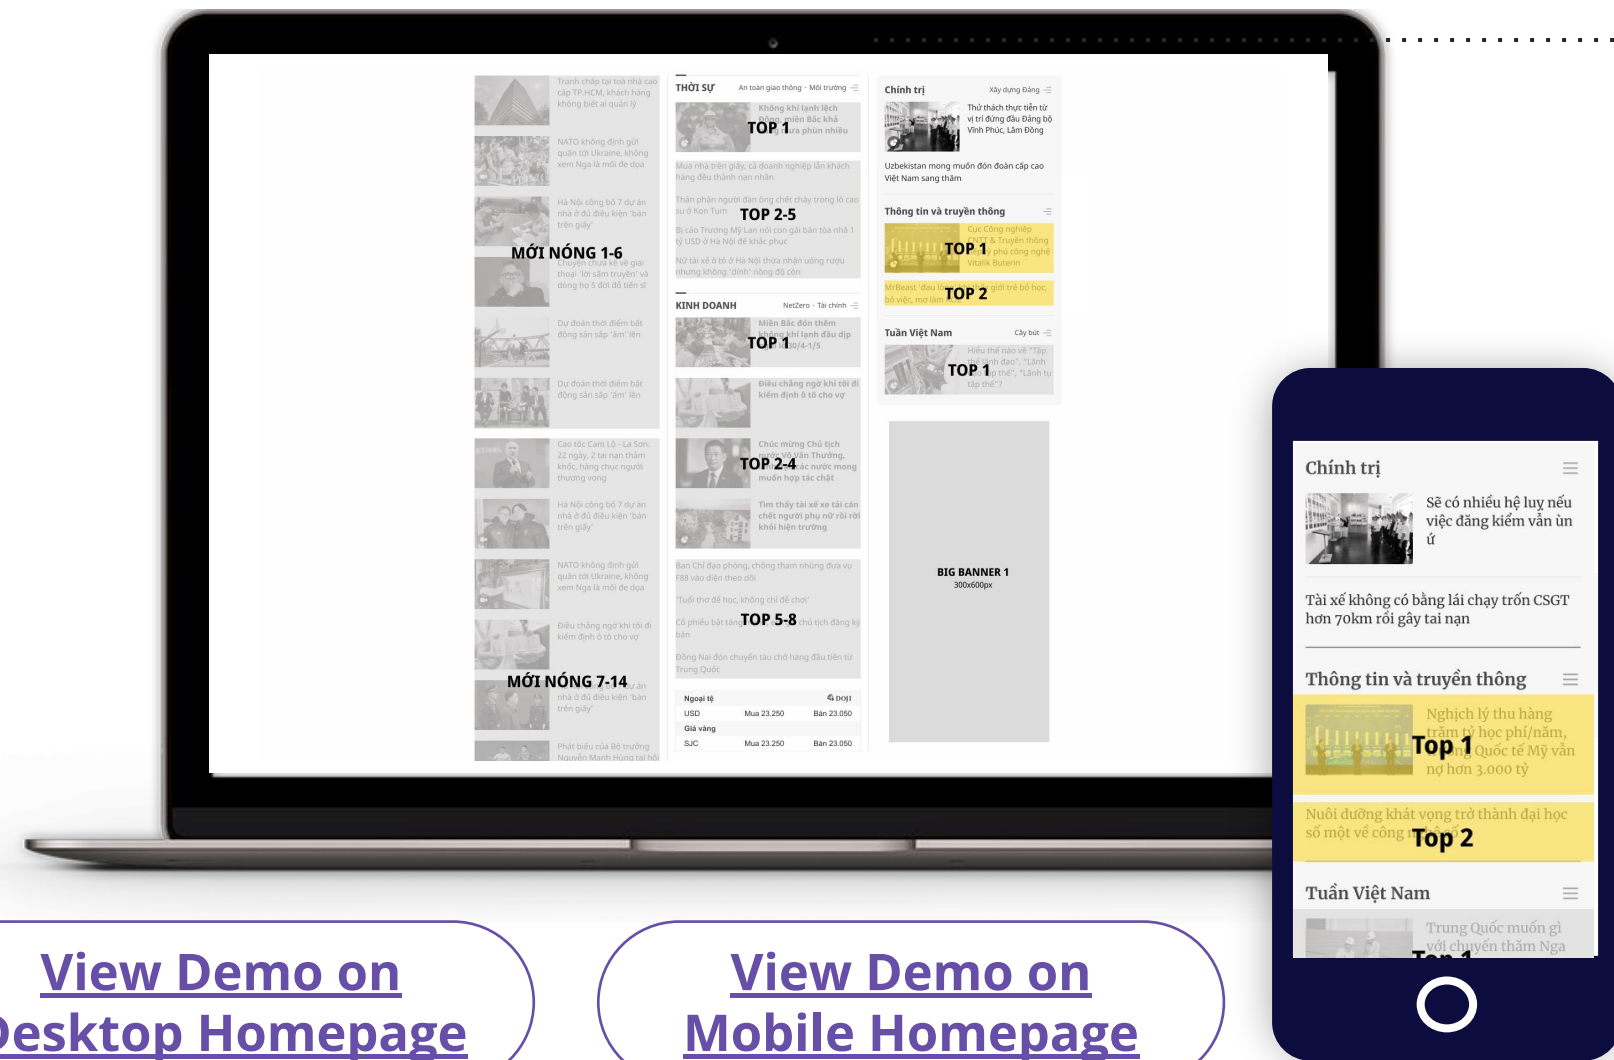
Tranh chấp tại toà nhà cao cấp TP.HCM, khách hàng không biết ai quản lý

NATO không định gửi quân tới Ukraine, không xem Nga là mối đe dọa

Hà Nội công bố 7 dự án nhà ở đủ điều kiện 'bán trên giấy'

MỚI NÓNG 1-6

Chuyện chưa kể về giai thoại 'lời sấm truyền' và dòng họ 5 đời đỗ tiến sĩ

Dự đoán thời điểm bất động sản sắp 'ấm' lên

Dự đoán thời điểm bất động sản sắp 'ấm' lên

Cao tốc Cam Lộ - La Sơn: 22 ngày, 2 tai nạn thảm khốc, hàng chục người thương vong

Hà Nội công bố 7 dự án nhà ở đủ điều kiện 'bán trên giấy'

NATO không định gửi quân tới Ukraine, không xem Nga là mối đe dọa

Điều chẳng ngờ khi tôi đi kiểm định ô tô cho vợ

MỚI NÓNG 7-14

nhà ở đủ điều kiện 'bán trên giấy'

Phát biểu của Bộ trưởng Nguyễn Mạnh Hùng tại hội

THỜI SỰ An toàn giao thông · Môi trường

Không khí lạnh lệch đông, miền Bắc khả năng mưa phùn nhiều

TOP 1

Mua nhà trên giấy, cả doanh nghiệp lẫn khách hàng đều thành nạn nhân

Thân phận người đàn ông chết cháy trong lò cao su ở Kon Tum

TOP 2-5

Bị cáo Trương Mỹ Lan nói con gái bán tòa nhà 1 tỷ USD ở Hà Nội để khắc phục

Nữ tài xế ô tô ở Hà Nội thừa nhận uống rượu nhưng không 'dính' nồng độ cồn

KINH DOANH NetZero · Tài chính

Miền Bắc đón thêm không khí lạnh đầu dịp 30/4-1/5

TOP 1

Điều chẳng ngờ khi tôi đi kiểm định ô tô cho vợ

Chúc mừng Chủ tịch nước Võ Văn Thưởng, các nước mong muốn hợp tác chặt

TOP 2-4

Tìm thấy tài xế xe tải cán chết người phụ nữ rồi rời khỏi hiện trường

Ban Chỉ đạo phòng, chống tham nhũng đưa vụ F88 vào diện theo dõi

'Tuổi thơ để học, không chỉ để chơi'

Cổ phiếu bật tăng TOP 5-8 chủ tịch đăng ký bán

Đồng Nai đón chuyến tàu chở hàng đầu tiên từ Trung Quốc

| Ngoại tệ | | DOJI |
|---|---|---|
| USD | Mua 23.250 | Bán 23.050 |
| Giá vàng | | |
| SJC | Mua 23.250 | Bán 23.050 |

Chính trị Xây dựng Đảng

Thử thách thực tiễn từ vị trí đứng đầu Đảng bộ Vĩnh Phúc, Lâm Đồng

Uzbekistan mong muốn đón đoàn cấp cao Việt Nam sang thăm

Thông tin và truyền thông

Cục Công nghiệp CNTT & Truyền thông TOP 1 phủ công nghệ Vitalik Buterin

MrBeast 'đau b TOP 2 giới trẻ bỏ học, bỏ việc, mơ làm

Tuần Việt Nam Cây bút

Hiểu thế nào về "Tập thể lãnh đạo", "Lãnh TOP 1 thể", "Lãnh tụ tập thể"?

BIG BANNER 1
300x600px

Chính trị

Sẽ có nhiều hệ lụy nếu việc đăng kiểm vẫn ùn ứ

Tài xế không có bằng lái chạy trốn CSGT hơn 70km rồi gây tai nạn

Thông tin và truyền thông

Nghịch lý thu hàng trăm lý học phí/năm, Top 1 Quốc tế Mỹ vẫn nợ hơn 3.000 tỷ

Nuôi dưỡng khát vọng trở thành đại học số một về công Top 2

Tuần Việt Nam

Trung Quốc muốn gì với chuyến thăm Nga

View Demo on Desktop Homepage

View Demo on Mobile Homepage